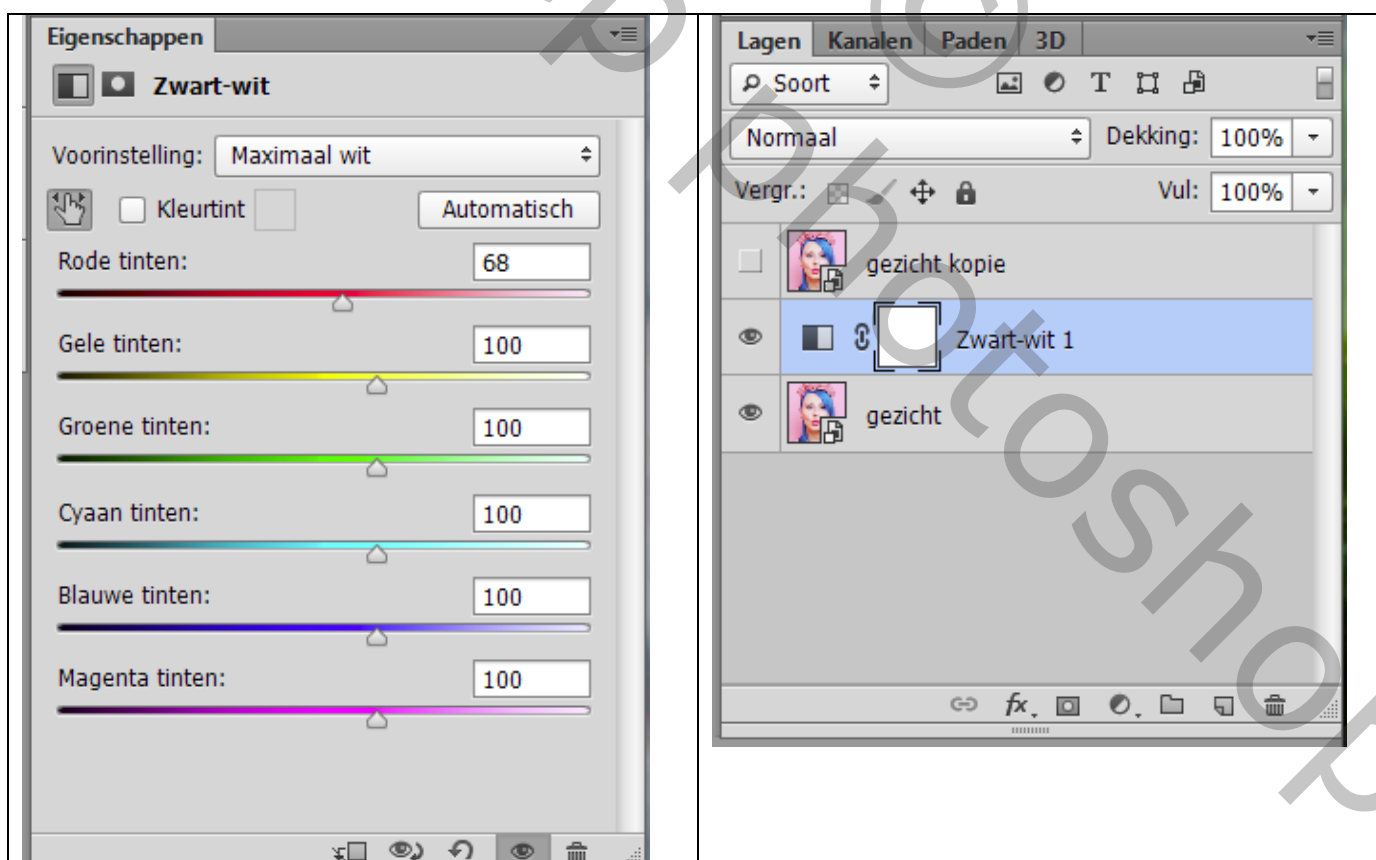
Eigenschappen

Zwart-wit

Voorinstelling: Maximaal wit

Kleurtint

Automatisch

Rode tinten: 68

Gele tinten: 100

Groene tinten: 100

Cyaan tinten: 100

Blauwe tinten: 100

Magenta tinten: 100

Lagen Kanalen Paden 3D

Soort

Normaal

Dekking: 100%

Vergr.:

Vul: 100%

gezicht kopie

Zwart-wit 1

gezicht

fx

Photoshop